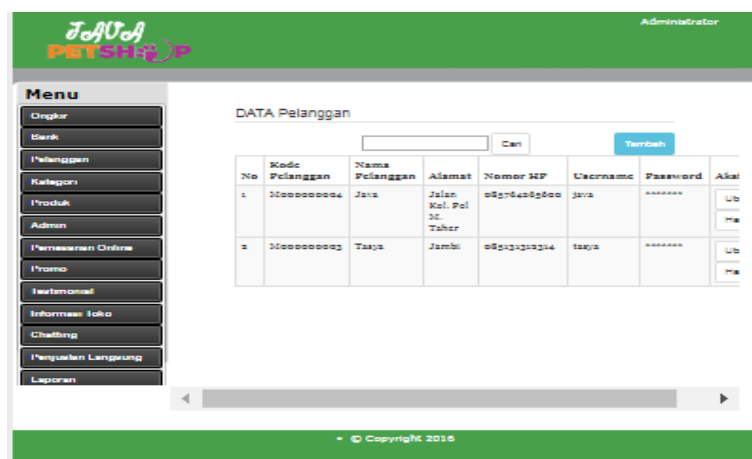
JAVA
PETSHOP

Administrator

Menu
Ongkir
Bank
Pelanggan
Kategori
Produk
Admin
Pemesanan Online
Promo
Testimonial
Informasi toko
Chatting
Penjualan Langsung
Laporan

DATA Pelanggan

Cari

Tambah

| No | Kode Pelanggan | Nama Pelanggan | Alamat | Nomor HP | Username | Password | Aksi |
|---|---|---|---|---|---|---|---|
| 1 | M000000004 | Java | Jalan Kel. Pol M. Taher | 085764285800 | java | ******* | Ub Ha |
| 2 | M000000003 | Tasya | Jambi | 085131312314 | tasya | ******* | Ub Ha |

• © Copyright 2016